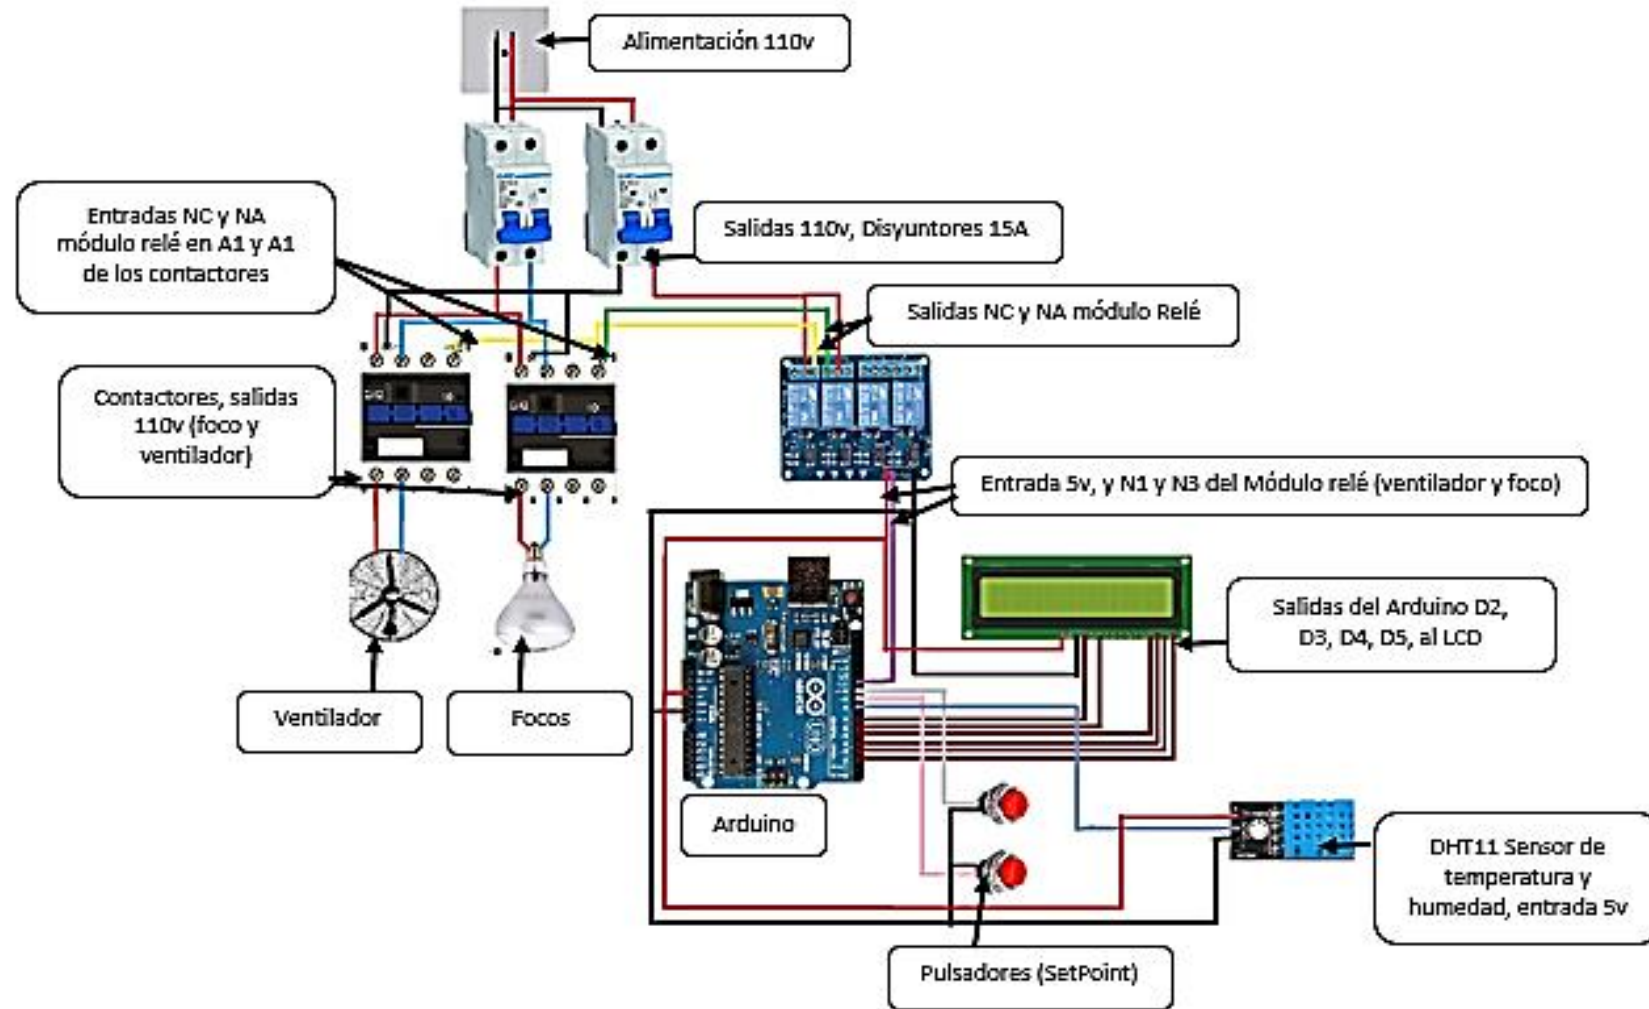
Alimentación 110v

Entradas NC y NA módulo relé en A1 y A1 de los contactores

Salidas 110v, Disyuntores 15A

Salidas NC y NA módulo Relé

Contactores, salidas 110v (foco y ventilador)

Entrada 5v, y N1 y N3 del Módulo relé (ventilador y foco)

Salidas del Arduino D2, D3, D4, D5, al LCD

Ventilador

Focos

Arduino

DHT11 Sensor de temperatura y humedad, entrada 5v

Pulsadores (SetPoint)